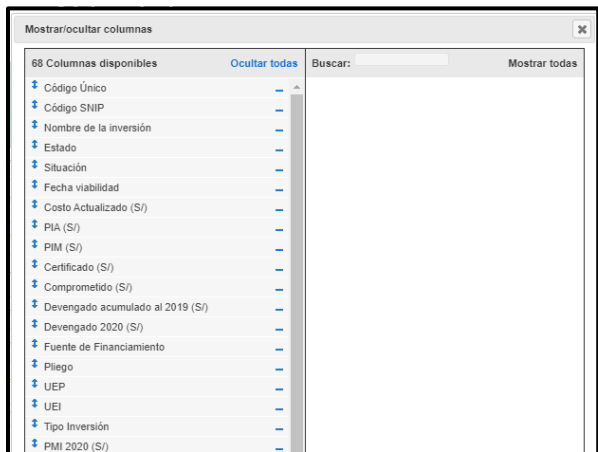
Mostrar/ocultar columnas

68 Columnas disponibles Ocultar todas

Código Único
Código SNIP
Nombre de la inversión
Estado
Situación
Fecha viabilidad
Costo Actualizado (S/)
PIA (S/)
PIM (S/)
Certificado (S/)
Comprometido (S/)
Devengado acumulado al 2019 (S/)
Devengado 2020 (S/)
Fuente de Financiamiento
Pliego
UEP
UEI
Tipo Inversión
PMI 2020 (S/)

Buscar: Mostrar todas